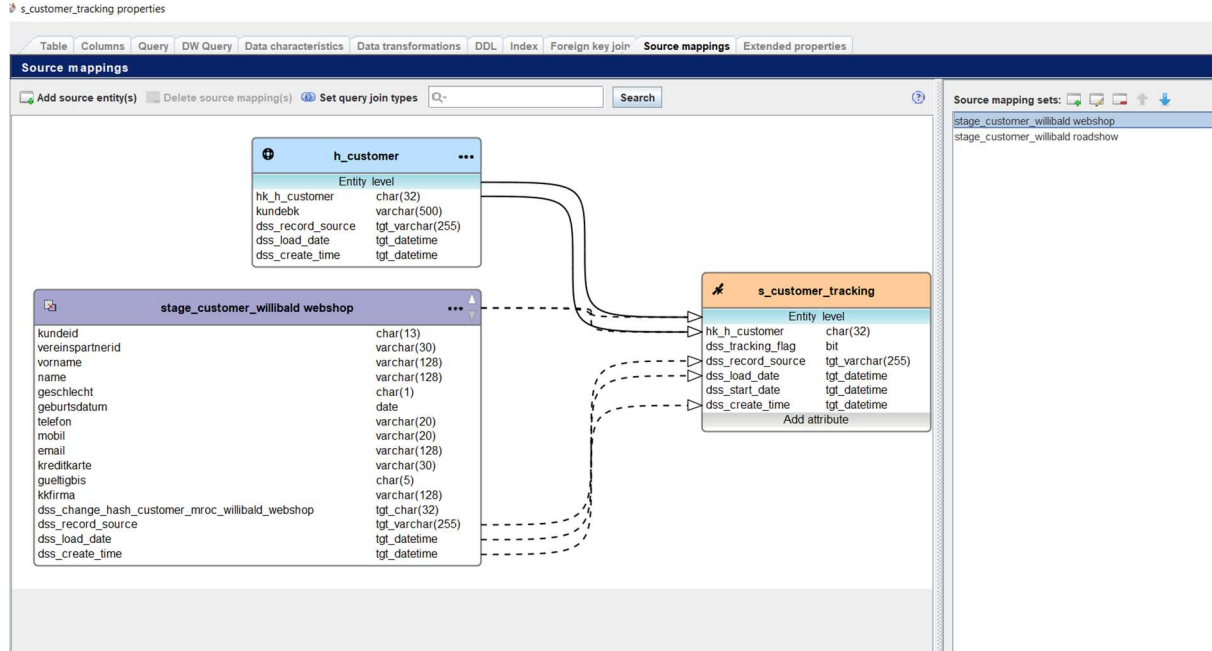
s_customer_tracking properties

Table | Columns | Query | DW Query | Data characteristics | Data transformations | DDL | Index | Foreign key join | Source mappings | Extended properties

Source mappings

Add source entity(s) Delete source mapping(s) Set query join types Search

Source mapping sets:
stage_customer_willibald webshop
stage_customer_willibald roadshow

h_customer
Entity level
| | |
|---|---|
| hk_h_customer | char(32) |
| kundebk | varchar(500) |
| dss_record_source | tgt_varchar(255) |
| dss_load_date | tgt_datetime |
| dss_create_time | tgt_datetime |

stage_customer_willibald webshop
| | |
|---|---|
| kundeid | char(13) |
| vereinspartnerid | varchar(30) |
| vorname | varchar(128) |
| name | varchar(128) |
| geschlecht | char(1) |
| geburtsdatum | date |
| telefon | varchar(20) |
| mobil | varchar(20) |
| email | varchar(128) |
| kreditkarte | varchar(30) |
| gueltigbis | char(5) |
| kkfirma | varchar(128) |
| dss_change_hash_customer_mroc_willibald_webshop | tgt_char(32) |
| dss_record_source | tgt_varchar(255) |
| dss_load_date | tgt_datetime |
| dss_create_time | tgt_datetime |

s_customer_tracking
Entity level
| | |
|---|---|
| hk_h_customer | char(32) |
| dss_tracking_flag | bit |
| dss_record_source | tgt_varchar(255) |
| dss_load_date | tgt_datetime |
| dss_start_date | tgt_datetime |
| dss_create_time | tgt_datetime |

Add attribute